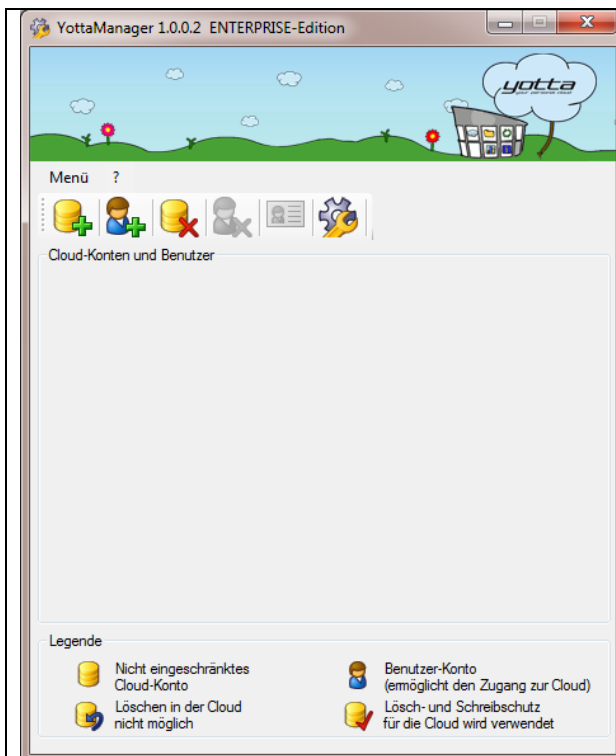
YottaManager 1.0.0.2 ENTERPRISE-Edition

yotta
your personal cloud

Menü ?

Cloud-Konten und Benutzer

Legende

Nicht eingeschränktes Cloud-Konto

Benutzer-Konto (ermöglicht den Zugang zur Cloud)

Löschen in der Cloud nicht möglich

Lösch- und Schreibschutz für die Cloud wird verwendet